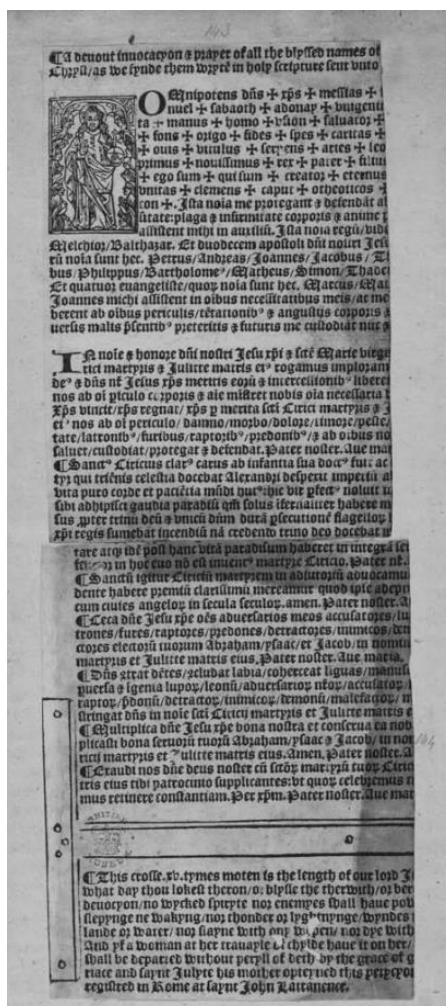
143

¶A deuout inuocacyon & prayer of all the blyssed names of Chryst/as we fynde them wryte in holy scripture sent unto

O Mnipotens dñs + xps + messias + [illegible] nuel + sabaoth + adonay + vnigenitus + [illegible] ta + manus + homo + vision + saluator + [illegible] + fons + origo + fides + spes + caritas + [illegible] + ouis + vitulus + serpens + aries + leo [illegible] primus + nouissimus + rex + pater + filius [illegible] + ego sum + qui sum + creator + eternus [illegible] vnitas + clemens + caput + otheoticos + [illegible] con +. Ista noia me protegant & defendat ab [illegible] sitate: plaga & infirmitate corporis & anime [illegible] assistent michi in auxilium. Ista noia regum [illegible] Melchior/Balthazar. Et duodecem apostoli dñi nostri Iesu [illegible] rū noia sunt hec. Petrus/Andreas/Joannes/Jacobus/ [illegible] bus/Philippus/Bartholome/Matheus/Simon/Thade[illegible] Et quatuor euangeliste/quorum noia sunt hec. Marcus/Ma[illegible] Joannes michi assistent in oibus necessitatibus meis/ac me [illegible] berent ab oibus periculis/tēptationib & angustijs corporis & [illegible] uersis malis p̄sentib preteritis & futuris me custodiat nunc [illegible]

In noie & honore dñi nostri Jesu xpi & scē Marie virg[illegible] tici martyris & Julitte matris eius eorum implorā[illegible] de & dñs nr Jesus xps meritis eorū & intercessionib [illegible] liberet nos ab oi periculo corporis & aie mittet nobis oia necessaria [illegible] Xps vincit/xps regnat/xps p merita scti Cirici martyris & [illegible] et nos ab oi periculo/damno/morbo/dolore/langore/peste/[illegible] tate/latronib/furibus/raptorib/predonib/& ab oibus no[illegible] saluet/custodiat/protegat & defendat. Pater noster. Aue ma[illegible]
¶Sanct Ciricus clar carus ab infantia sua doc fuit ac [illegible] tyri qui trienis celestia docebat Alexandro despecit imperia a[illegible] vita puro corde et patientia misit hur: ibi dit gsert nolint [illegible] sibi adhipiscē gaudia paradisi cū solus iternaliter habere m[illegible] sus pter trinu deū & vnicū dñm durā pscutionē flagellorū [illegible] xpi regis fumebat incendiū nā credento trino deo docebat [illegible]

tare atq ibi post hanc vitā paradisum haberet in integra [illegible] fruerē in hoc euo nō est invenī martyre Ciricho. Pater nr. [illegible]
¶Sanctū igitur Ciricū martyrem in adiutoriū aduocamu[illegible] dente habere p̄mia clarissimū mereamur quod ipse adep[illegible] cum ciuibus angelorū in secula seculorū. amen. Pater noster. A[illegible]
¶Ceca dñe Jesu xpe oēs aduersarios meos accusatores/in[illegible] trones/fures/raptores/predones/detractores/inimicos/ter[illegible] ctores electorū tuorum Abraham/ysaac/et Jacob/in nomin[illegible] martyris et Julitte matris eius. Pater noster. Aue maria.
¶Dñs strat dētes/celudat labia/confrgat liguas/manus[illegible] puersa & igenia luporū/leonū/aduersariorū nrorū/accusatorū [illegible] raptorū/pdonū/detractorū/inimicorū/demonū/maleficorū/n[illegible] stringat dñs in noie scti Cirici martyris et Julitte matris e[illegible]
¶Multiplica dñe Jesu xpe bona nostra et conserua ea nob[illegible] plicasti bona seruorū tuorū Abraham/ysaac & Jacob/in no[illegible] rici martyris et Julitte matris eius. Amen. Pater noster. A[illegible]
¶Exaudi nos dñe deus noster cū sctōr mar:yrū tuorū Ciric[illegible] tris eius tibi patrocinio supplicantes: vt quorū celebremus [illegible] mus retinere constantiam. Per xpm. Pater noster. Aue ma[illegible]

144

¶This crosse .xv. tymes moten is the length of our lord J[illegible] what day thou lokest theron/or blysse the therwith/or ber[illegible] deuocyon/no wycked spryte nor enemyes shall haue po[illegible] sleppynge ne wakynge/nor thonder or lyghtnynge/wyndes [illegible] launde or water/nor slayne with ony weapen/nor dye with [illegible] And yf a woman at her trauayle ley thys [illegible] haue it on her/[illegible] shall be departed without peryll of deth by the grace of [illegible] riace and saynt Julyte his mother optey ned this peticyo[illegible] regystred in Rome at saynt John Latranence.